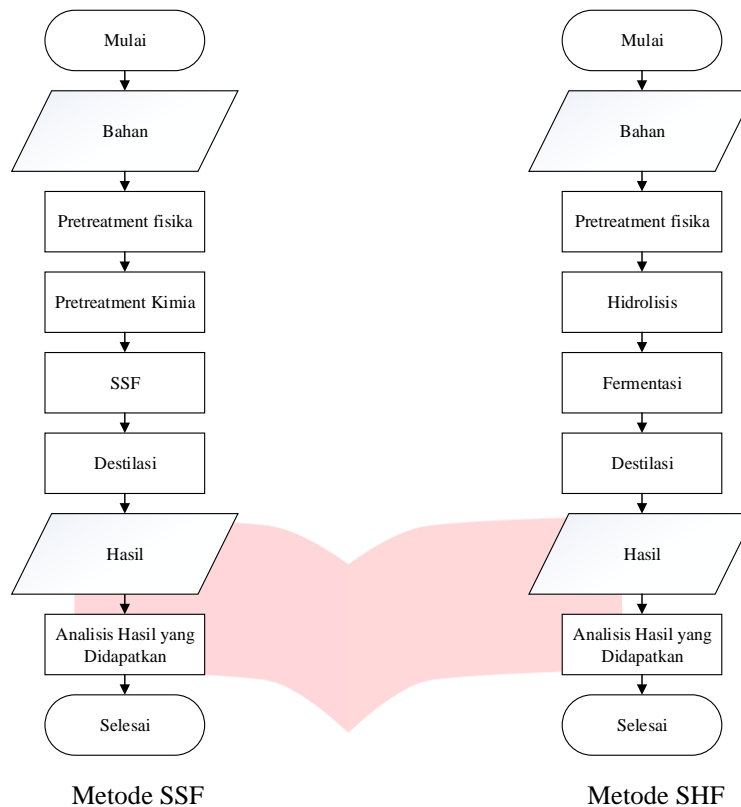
Mulai

Bahan

Pretreatment fisika

Pretreatment Kimia

SSF

Destilasi

Hasil

Analisis Hasil yang Didapatkan

Selesai

Metode SSF

Mulai

Bahan

Pretreatment fisika

Hidrolisis

Fermentasi

Destilasi

Hasil

Analisis Hasil yang Didapatkan

Selesai

Metode SHF